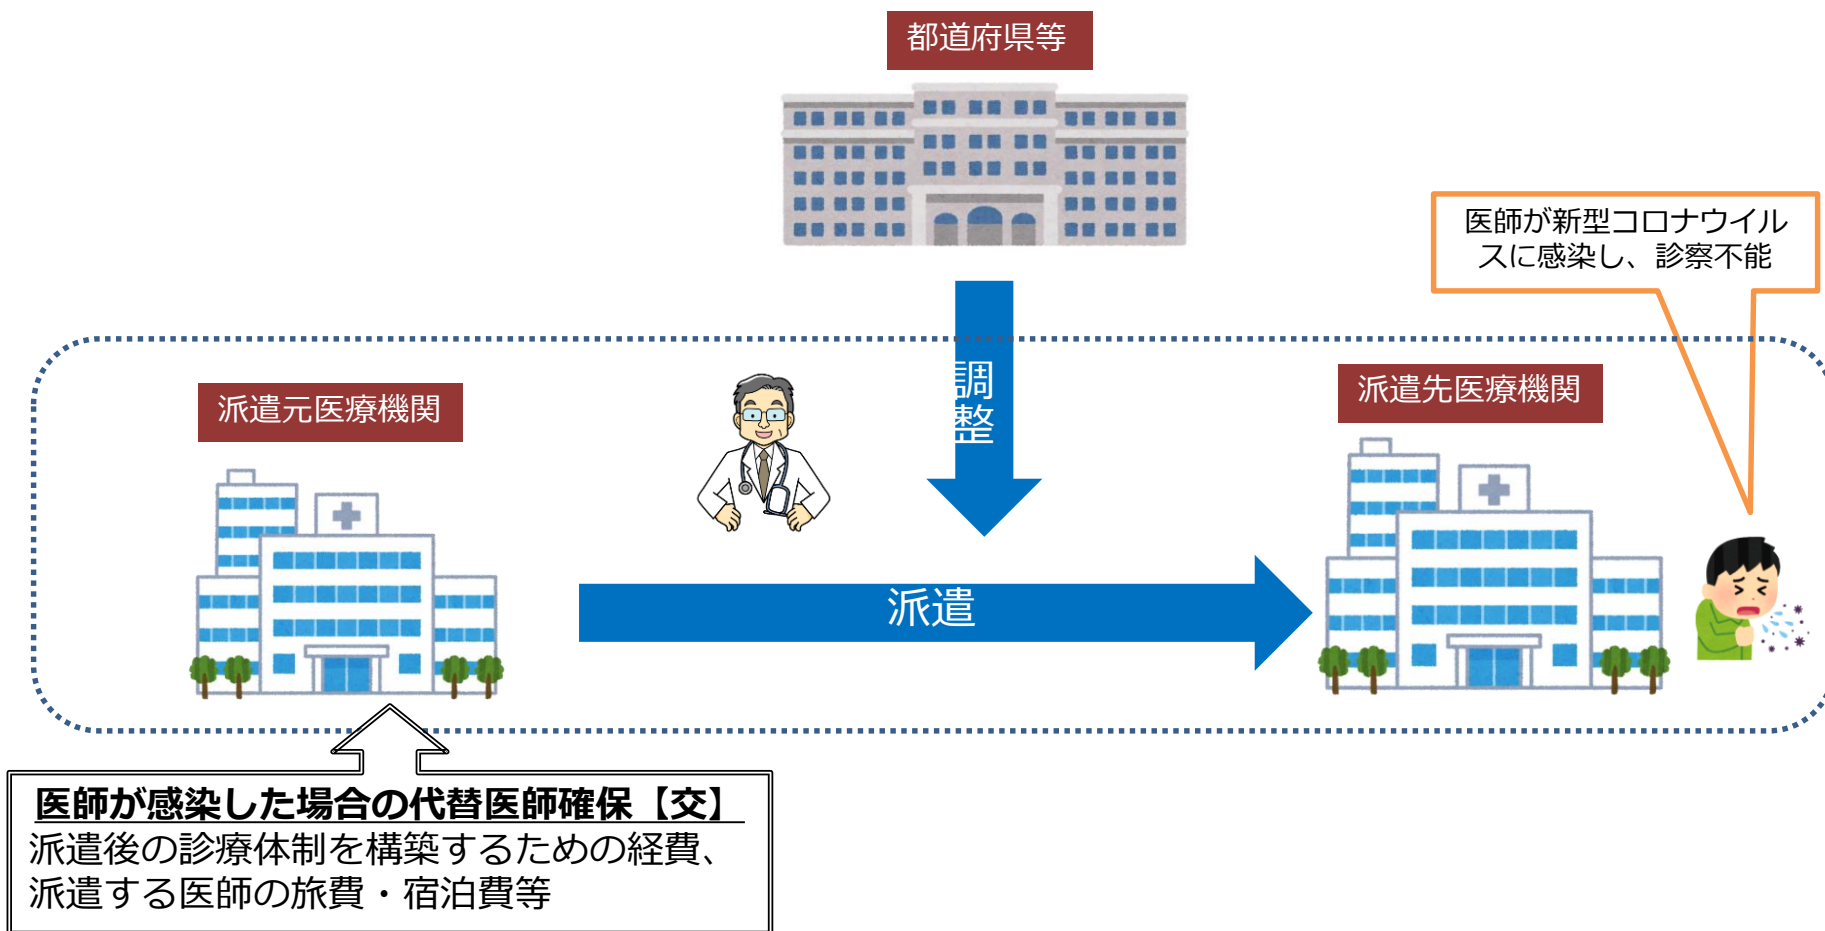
都道府県等

医師が新型コロナウイルスに感染し、診察不能

派遣元医療機関

調整

派遣先医療機関

派遣

医師が感染した場合の代替医師確保【交】
派遣後の診療体制を構築するための経費、派遣する医師の旅費・宿泊費等